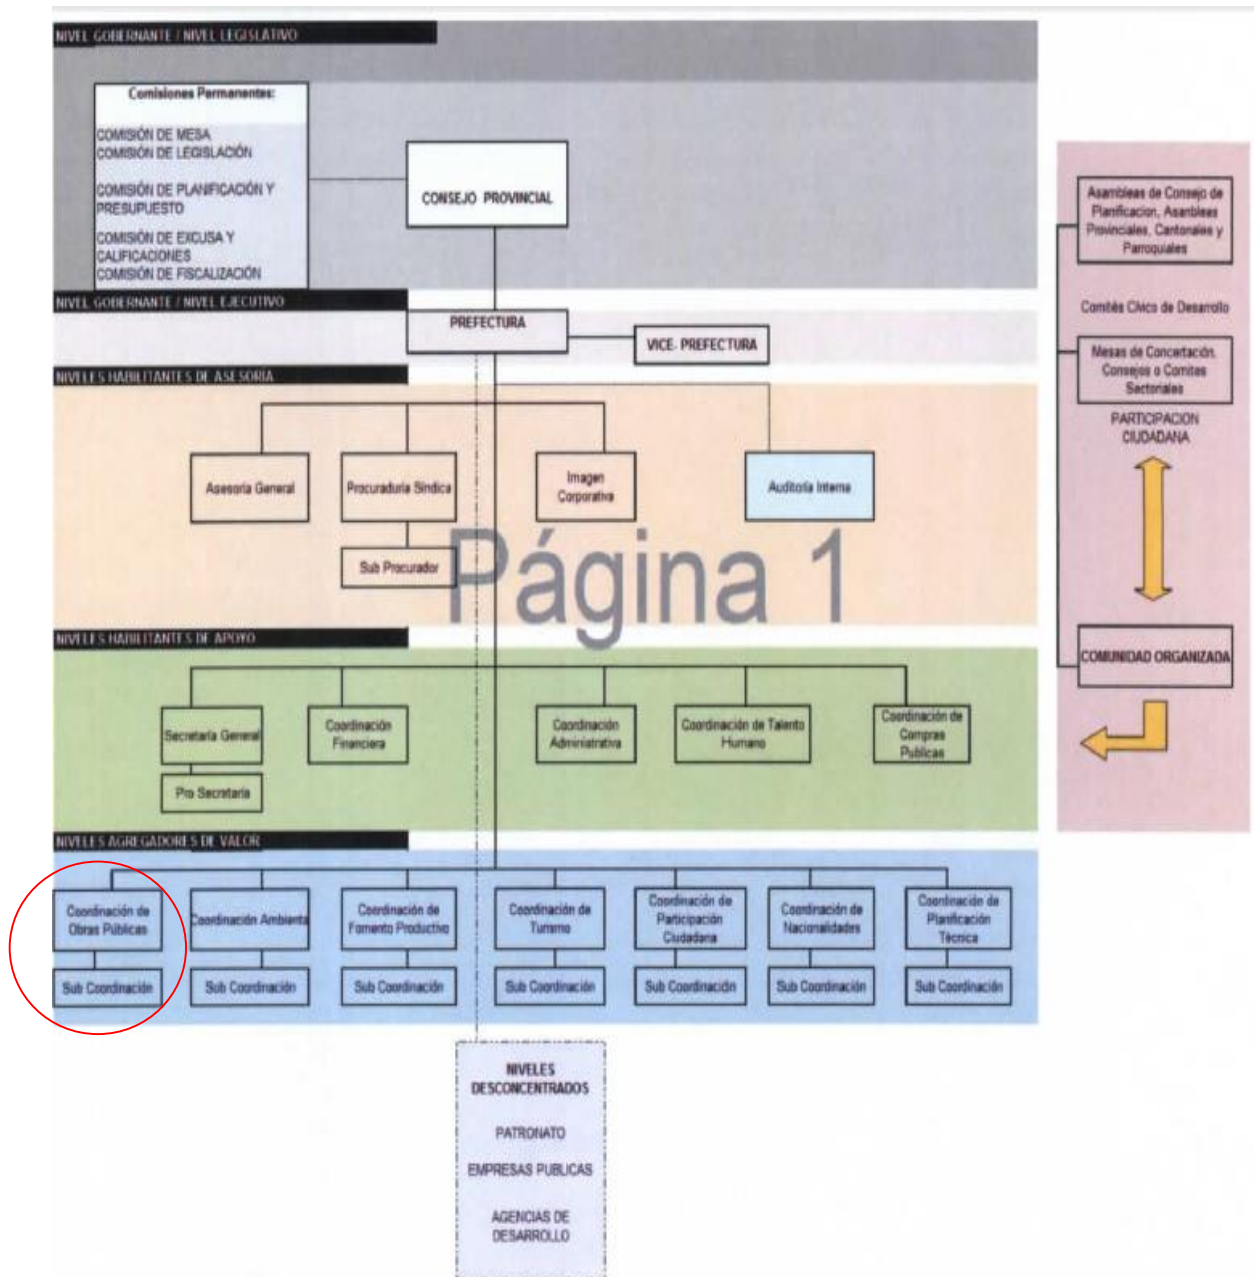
NIVEL GOBERNANTE / NIVEL LEGISLATIVO

Comisiones Permanentes:

COMISIÓN DE MESA
COMISIÓN DE LEGISLACIÓN

COMISIÓN DE PLANIFICACIÓN Y PRESUPUESTO

COMISIÓN DE EXCUSA Y CALIFICACIONES
COMISIÓN DE FISCALIZACIÓN

CONSEJO PROVINCIAL

NIVEL GOBERNANTE / NIVEL EJECUTIVO

PREFECTURA

VICE- PREFECTURA

NIVELES HABILITANTES DE ASESORIA

Asesoría General

Procuraduría Síndica

Sub Procurador

Imagen Corporativa

Auditoria Interna

Página 1

NIVELES HABILITANTES DE APOYO

Secretaría General

Pro Secretaria

Coordinación Financiera

Coordinación Administrativa

Coordinación de Talento Humano

Coordinación de Compras Publicas

NIVELES AGREGADORES DE VALOR

Coordinación de Obras Públicas

Sub Coordinación

Coordinación Ambiental

Sub Coordinación

Coordinación de Fomento Productivo

Sub Coordinación

Coordinación de Turismo

Sub Coordinación

Coordinación de Participación Ciudadana

Sub Coordinación

Coordinación de Nacionalidades

Sub Coordinación

Coordinación de Planificación Técnica

Sub Coordinación

NIVELES DESCONCENTRADOS

PATRONATO

EMPRESAS PUBLICAS

AGENCIAS DE DESARROLLO

Asambleas de Consejo de Planificacion, Asambleas Provinciales, Cantonales y Parroquiales

Comités Cívicos de Desarrollo

Mesas de Concertación, Consejos o Comites Sectoriales

PARTICIPACION CIUDADANA

COMUNIDAD ORGANIZADA